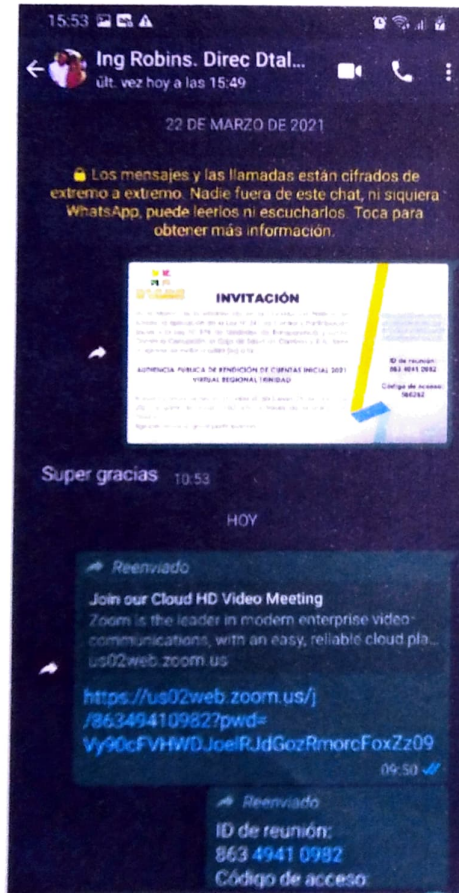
15:53

Ing Robins. Direc Dtal...
últ. vez hoy a las 15:49

22 DE MARZO DE 2021

🔒 Los mensajes y las llamadas están cifrados de extremo a extremo. Nadie fuera de este chat, ni siquiera WhatsApp, puede leerlos ni escucharlos. Toca para obtener más información.

INVITACIÓN

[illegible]

AUDIENCIA PUBLICA DE RENDICIÓN DE CUENTAS INICIAL 2021 VIRTUAL REGIONAL TRINIDAD

ID de reunión: 863 4941 0982
Código de acceso: 166262

Super gracias 10:53

HOY

Reenviado
Join our Cloud HD Video Meeting
Zoom is the leader in modern enterprise video communications, with an easy, reliable cloud pla...
us02web.zoom.us

https://us02web.zoom.us/j/86349410982?pwd=Vy90cFVHWDJoelRJdGozRmorcFoxZz09
09:50

Reenviado
ID de reunión:
863 4941 0982
Código de acceso: